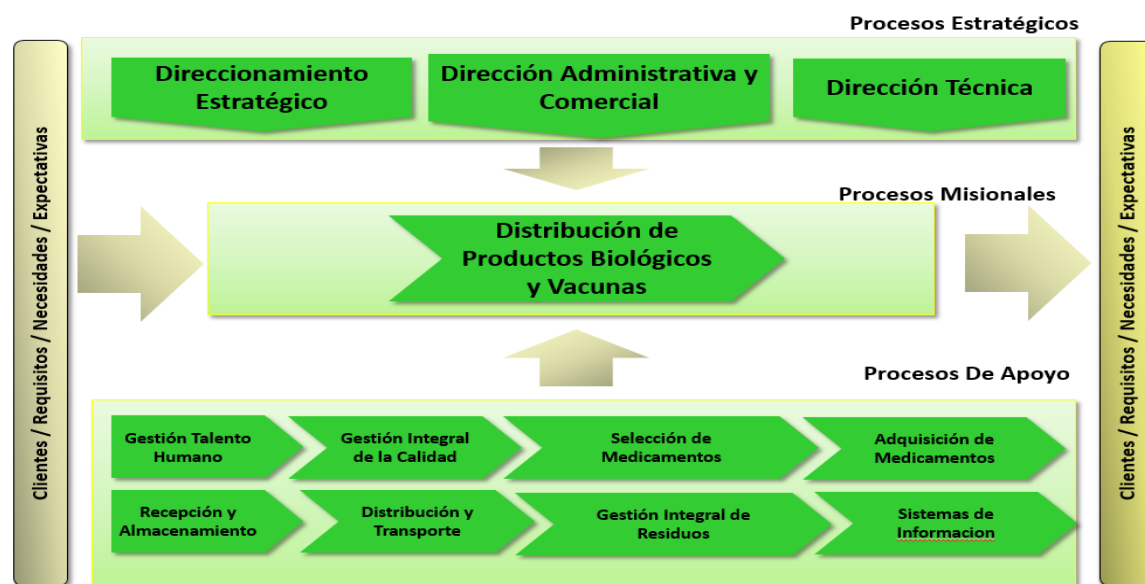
Clientes / Requisitos / Necesidades / Expectativas

Procesos Estratégicos

Direccionamiento Estratégico

Dirección Administrativa y Comercial

Dirección Técnica

Procesos Misionales

Distribución de Productos Biológicos y Vacunas

Procesos De Apoyo

Gestión Talento Humano

Gestión Integral de la Calidad

Selección de Medicamentos

Adquisición de Medicamentos

Recepción y Almacenamiento

Distribución y Transporte

Gestión Integral de Residuos

Sistemas de Informacion

Clientes / Requisitos / Necesidades / Expectativas